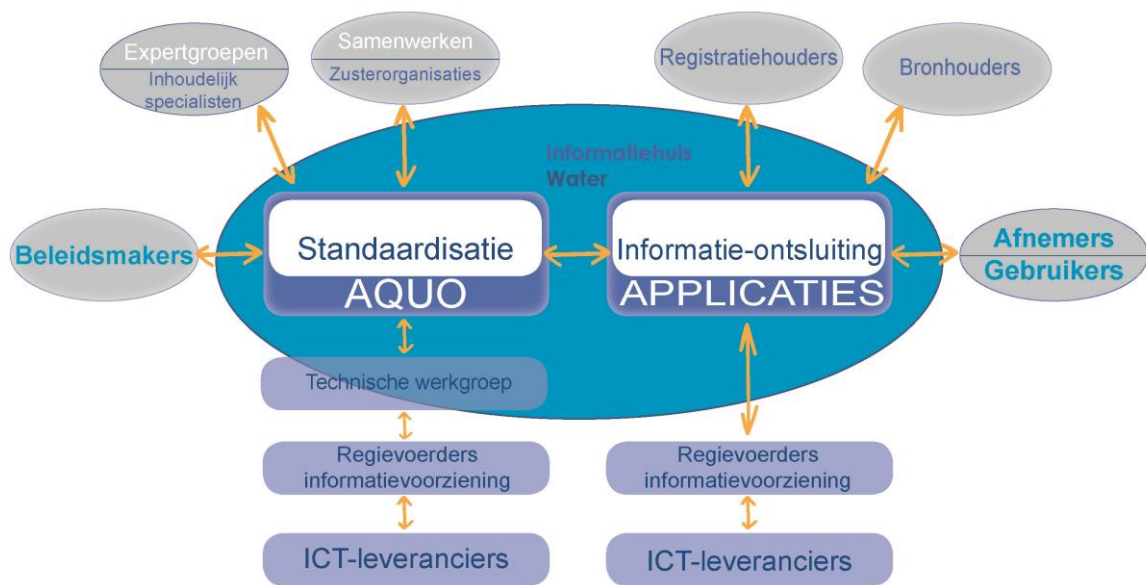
Expertgroepen
Inhoudelijk specialisten

Samenwerken
Zusterorganisaties

Registratiehouders

Bronhouders

Informatiehuis Water

Beleidsmakers

Standaardisatie
AQUO

Informatie-ontsluiting
APPLICATIES

Afnemers
Gebruikers

Technische werkgroep

Regievoerders informatievoorziening

Regievoerders informatievoorziening

ICT-leveranciers

ICT-leveranciers